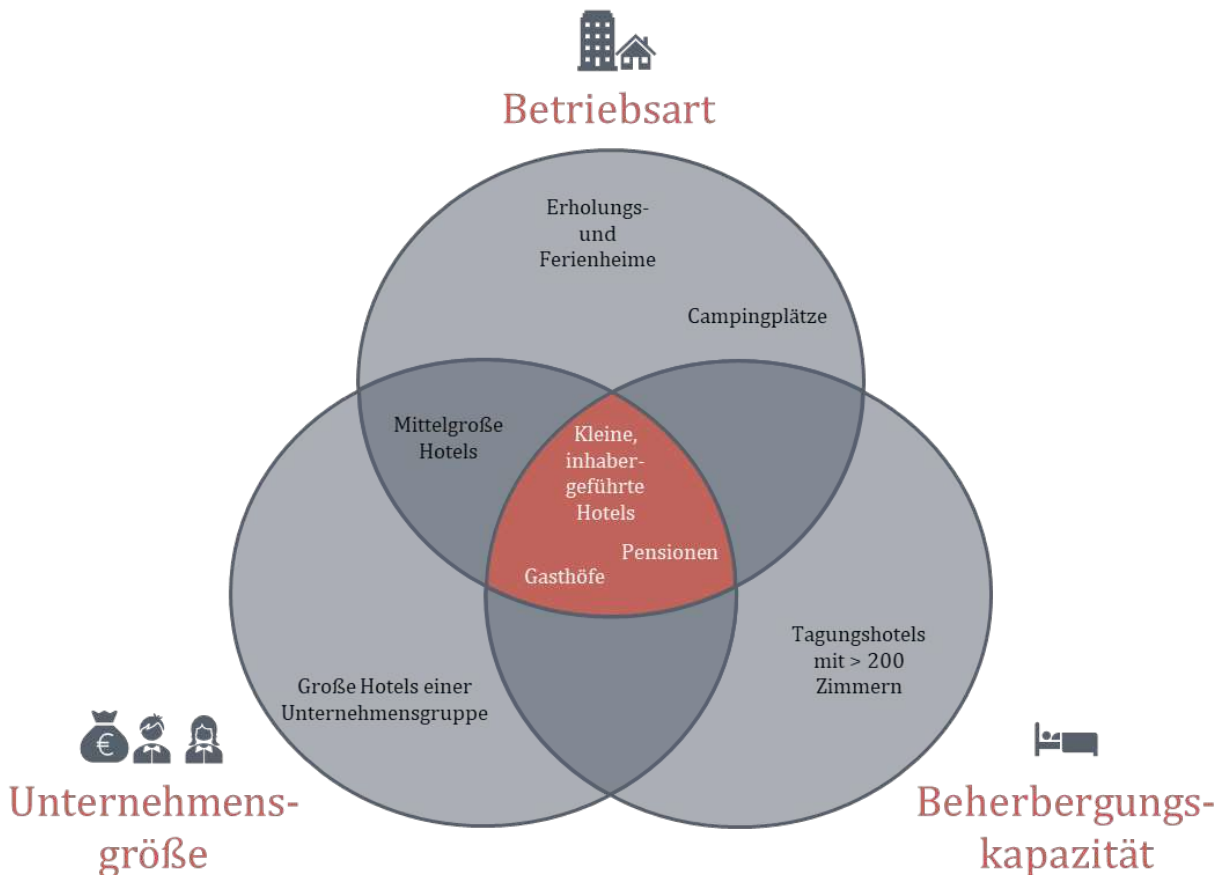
Betriebsart

Erholungs- und Ferienheime

Campingplätze

Mittelgroße Hotels

Kleine, inhabergeführte Hotels

Pensionen

Gasthöfe

Tagungshotels mit > 200 Zimmern

Große Hotels einer Unternehmensgruppe

€

Unternehmensgröße

Beherbergungskapazität